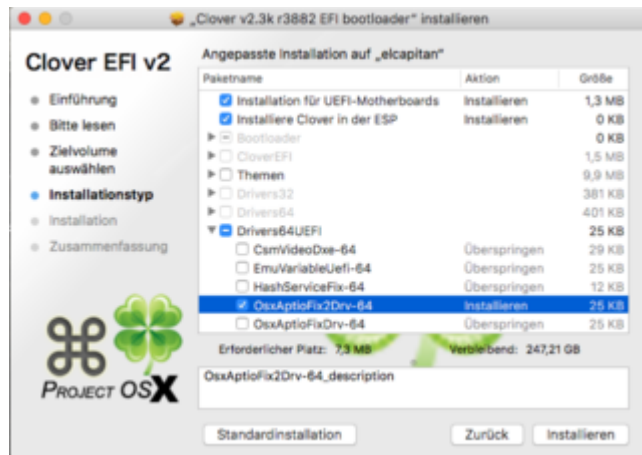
„Clover v2.3k r3882 EFI bootloader“ installieren

Clover EFI v2

Einführung
Bitte lesen
Zielvolume auswählen
Installationstyp
Installation
Zusammenfassung

PROJECT OSX

Angepasste Installation auf „elcapitan“

| Paketname | Aktion | Größe |
|---|---|---|
| Installation für UEFI-Motherboards | Installieren | 1,3 MB |
| Installiere Clover in der ESP | Installieren | 0 KB |
| Bootloader | | 0 KB |
| CloverEFI | | 1,5 MB |
| Themen | | 9,9 MB |
| Drivers32 | | 381 KB |
| Drivers64 | | 401 KB |
| Drivers64UEFI | | 25 KB |
| CsmVideoDxe-64 | Überspringen | 29 KB |
| EmuVariableUefi-64 | Überspringen | 25 KB |
| HashServiceFix-64 | Überspringen | 12 KB |
| OsxAptioFix2Drv-64 | Installieren | 25 KB |
| OsxAptioFixDrv-64 | Überspringen | 25 KB |

Erforderlicher Platz: 7,3 MB Verbleibend: 247,21 GB

OsxAptioFix2Drv-64_description

Standardinstallation Zurück Installieren